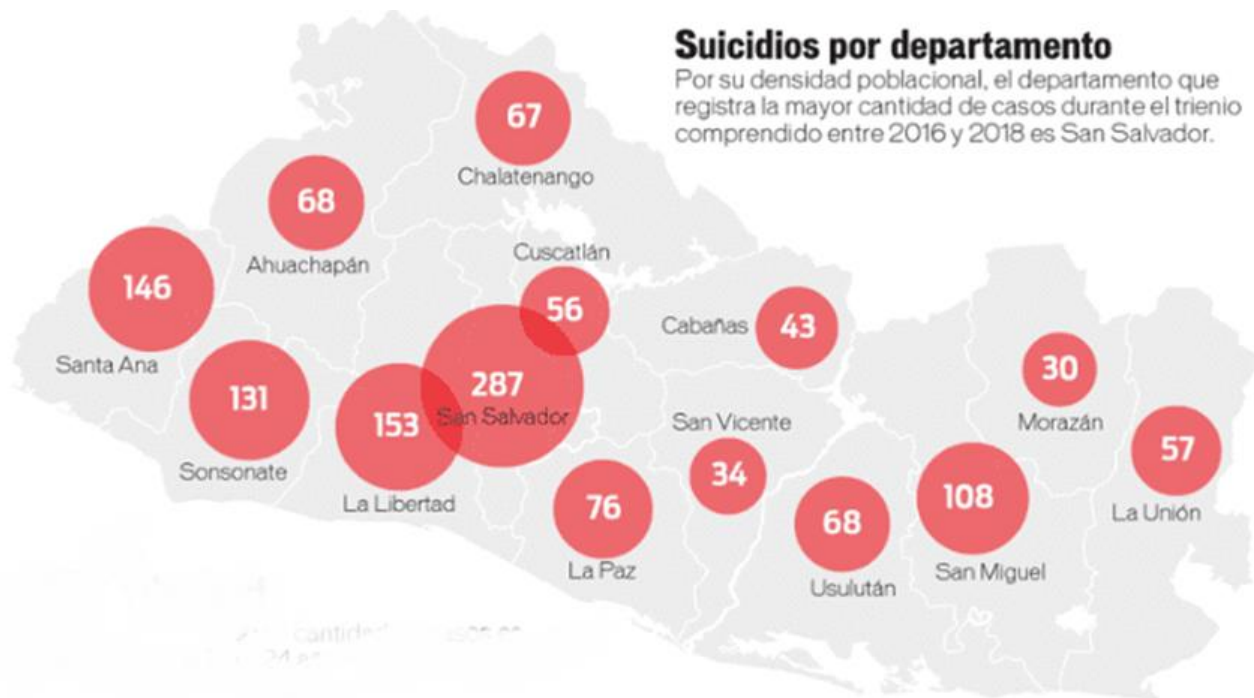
Suicidios por departamento
Por su densidad poblacional, el departamento que registra la mayor cantidad de casos durante el trienio comprendido entre 2016 y 2018 es San Salvador.

67
Chalatenango

68
Ahuachapán

146
Santa Ana

Cuscatlán
56

Cabañas 43

287
San Salvador

131
Sonsonate

153
La Libertad

30
Morazán

San Vicente
34

57
La Unión

76
La Paz

68
Usulután

108
San Miguel

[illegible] cantid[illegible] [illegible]
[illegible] 24 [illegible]